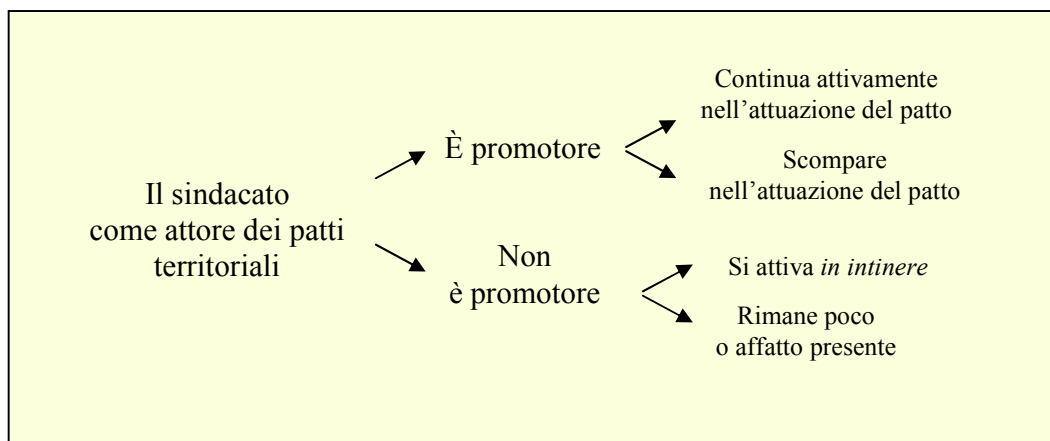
Il sindacato come attore dei patti territoriali

È promotore

Continua attivamente nell'attuazione del patto

Scompare nell'attuazione del patto

Non è promotore

Si attiva *in intinere*

Rimane poco o affatto presente